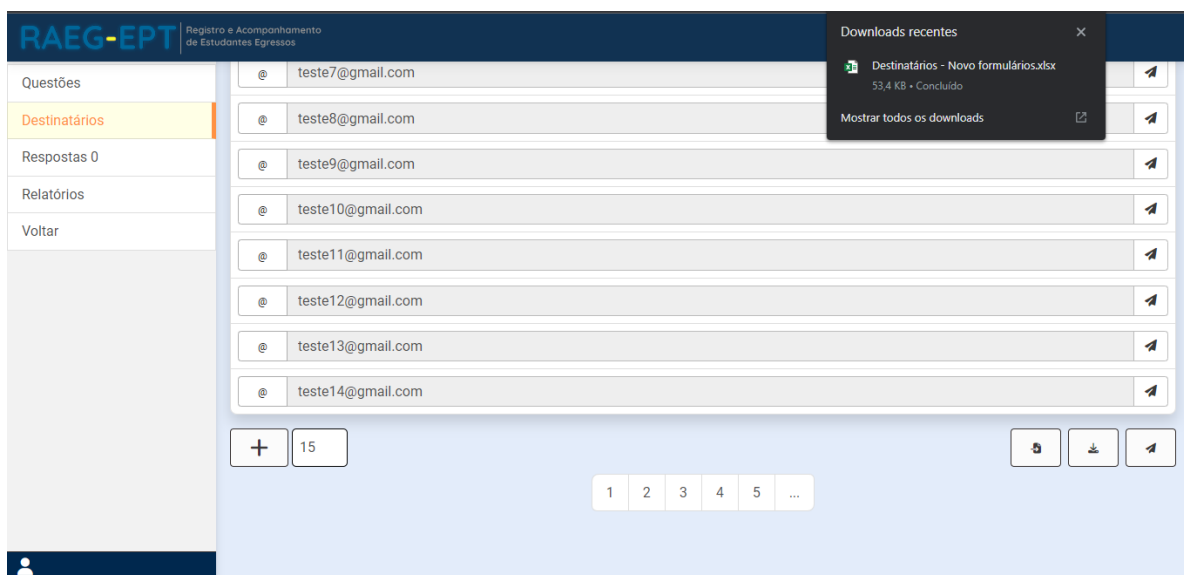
RAEG-EPT Registro e Acompanhamento de Estudantes Egressos

Downloads recentes ×
Destinatários - Novo formulários.xlsx
53,4 KB • Concluído
Mostrar todos os downloads

Questões
Destinatários
Respostas 0
Relatórios
Voltar

@ teste7@gmail.com
@ teste8@gmail.com
@ teste9@gmail.com
@ teste10@gmail.com
@ teste11@gmail.com
@ teste12@gmail.com
@ teste13@gmail.com
@ teste14@gmail.com

+ 15

1 2 3 4 5 ...